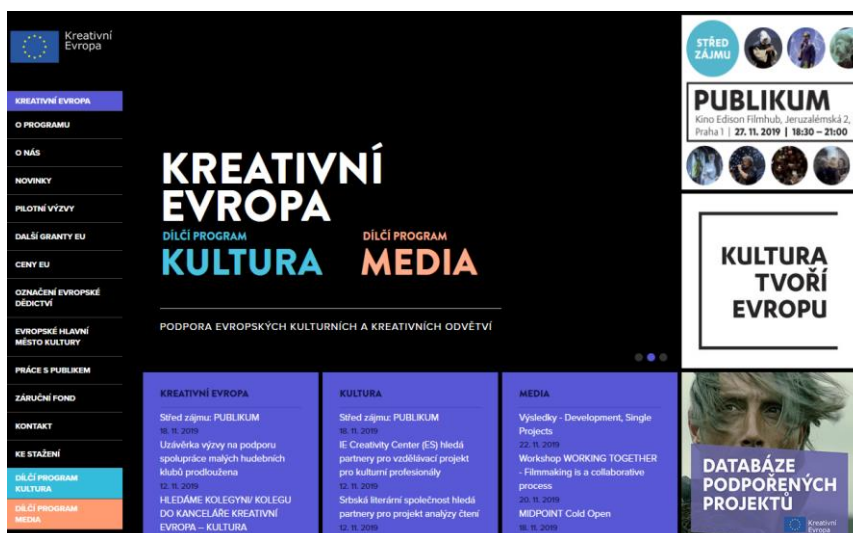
Kreativní Evropa

KREATIVNÍ EVROPA
O PROGRAMU
O NÁS
NOVINKY
PILOTNÍ VÝZVY
DALŠÍ GRANTY EU
CENY EU
OZNAČENÍ EVROPSKÉ DĚDICTVÍ
EVROPSKÉ HLAVNÍ MĚSTO KULTURY
PRÁCE S PUBLIKEM
ZÁRUČNÍ FOND
KONTAKT
KE STAŽENÍ
DÍLČÍ PROGRAM KULTURA
DÍLČÍ PROGRAM MEDIA

KREATIVNÍ EVROPA
DÍLČÍ PROGRAM
KULTURA
DÍLČÍ PROGRAM
MEDIA
PODPORA EVROPSKÝCH KULTURNÍCH A KREATIVNÍCH ODVĚTVÍ

STŘED ZÁJMU
PUBLIKUM
Kino Edison Filmhub, Jeruzalémská 2, Praha 1 | 27. 11. 2019 | 18:30 – 21:00

KULTURA TVOŘÍ EVROPU

KREATIVNÍ EVROPA
Střed zájmu: PUBLIKUM
18. 11. 2019
Uzávěrka výzvy na podporu spolupráce malých hudebních klubů prodloužena
12. 11. 2019
HLEDÁME KOLEGYNI/ KOLEGU DO KANCELÁŘE KREATIVNÍ EVROPA – KULTURA

KULTURA
Střed zájmu: PUBLIKUM
18. 11. 2019
IE Creativity Center (ES) hledá partnery pro vzdělávací projekt pro kulturní profesionály
12. 11. 2019
Srbská literární společnost hledá partnery pro projekt analýzy čtení
12. 11. 2019

MEDIA
Výsledky - Development, Single Projects
22. 11. 2019
Workshop WORKING TOGETHER - Filmmaking is a collaborative process
20. 11. 2019
MIDPOINT Cold Open
18. 11. 2019

DATABÁZE PODPOŘENÝCH PROJEKTŮ
Kreativní Evropa